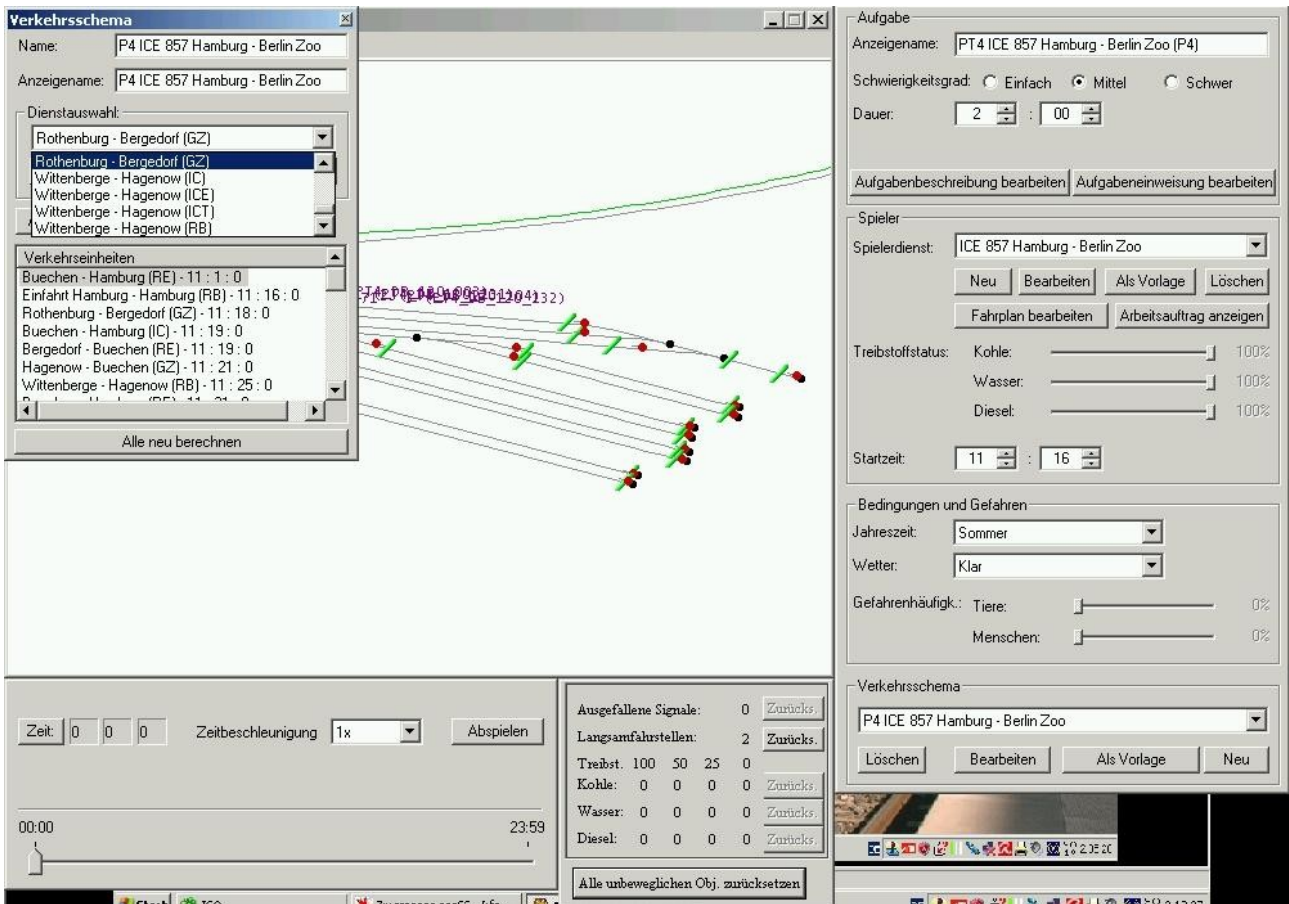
Verkehrsschema

Name: P4 ICE 857 Hamburg - Berlin Zoo

Anzeigename: P4 ICE 857 Hamburg - Berlin Zoo

Dienstauswahl:

Rothenburg - Bergedorf (GZ)

Rothenburg - Bergedorf (GZ)
Wittenberge - Hagenow (IC)
Wittenberge - Hagenow (ICE)
Wittenberge - Hagenow (ICT)
Wittenberge - Hagenow (RB)

Verkehrseinheiten
Buechen - Hamburg (RE) - 11 : 1 : 0
Einfahrt Hamburg - Hamburg (RB) - 11 : 16 : 0
Rothenburg - Bergedorf (GZ) - 11 : 18 : 0
Buechen - Hamburg (IC) - 11 : 19 : 0
Bergedorf - Buechen (RE) - 11 : 19 : 0
Hagenow - Buechen (GZ) - 11 : 21 : 0
Wittenberge - Hagenow (RB) - 11 : 25 : 0

Alle neu berechnen

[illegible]

Zeit: 0 0 0 Zeitbeschleunigung 1x Abspielen

00:00 23:59

Ausgefallene Signale: 0 Zurücks.
Langsamfahrstellen: 2 Zurücks.
Treibst. 100 50 25 0
Kohle: 0 0 0 0 Zurücks.
Wasser: 0 0 0 0 Zurücks.
Diesel: 0 0 0 0 Zurücks.

Alle unbeweglichen Obj. zurücksetzen

Aufgabe
Anzeigename: PT4 ICE 857 Hamburg - Berlin Zoo (P4)
Schwierigkeitsgrad: Einfach Mittel Schwer
Dauer: 2 : 00

Aufgabenbeschreibung bearbeiten Aufgabeneinweisung bearbeiten

Spieler
Spielerdienst: ICE 857 Hamburg - Berlin Zoo
Neu Bearbeiten Als Vorlage Löschen
Fahrplan bearbeiten Arbeitsauftrag anzeigen
Treibstoffstatus: Kohle: 100%
Wasser: 100%
Diesel: 100%

Startzeit: 11 : 16

Bedingungen und Gefahren
Jahreszeit: Sommer
Wetter: Klar
Gefahrenhäufigk.: Tiere: 0%
Menschen: 0%

Verkehrsschema
P4 ICE 857 Hamburg - Berlin Zoo
Löschen Bearbeiten Als Vorlage Neu

Start ICS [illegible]